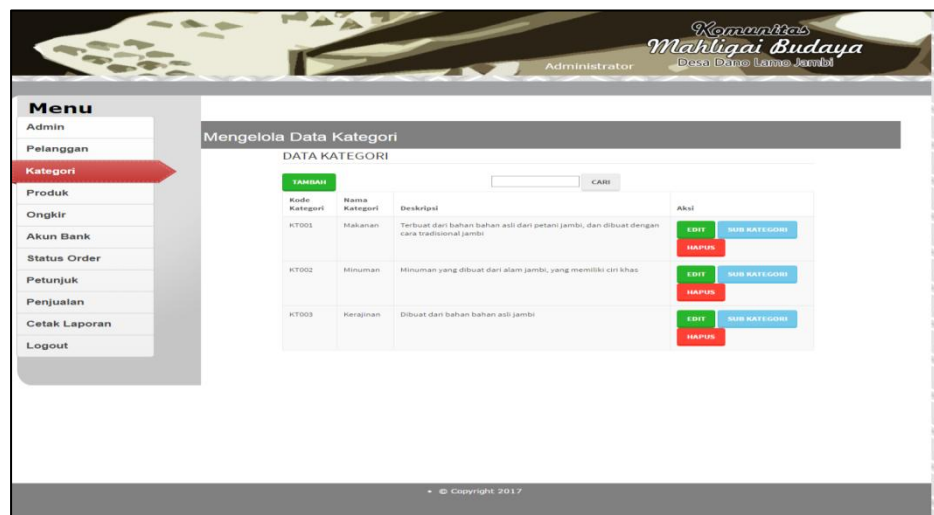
Komunitas
Mahligai Budaya
Desa Dano Lamo Jambi

Administrator

Menu
Admin
Pelanggan
Kategori
Produk
Ongkir
Akun Bank
Status Order
Petunjuk
Penjualan
Cetak Laporan
Logout

Mengelola Data Kategori

DATA KATEGORI

TAMBAH

CARI

| Kode Kategori | Nama Kategori | Deskripsi | Aksi |
|---|---|---|---|
| KT001 | Makanan | Terbuat dari bahan bahan asli dari petani jambi, dan dibuat dengan cara tradisional jambi | EDIT SUB KATEGORI HAPUS |
| KT002 | Minuman | Minuman yang dibuat dari alam jambi, yang memiliki ciri khas | EDIT SUB KATEGORI HAPUS |
| KT003 | Kerajinan | Dibuat dari bahan bahan asli jambi | EDIT SUB KATEGORI HAPUS |

• © Copyright 2017